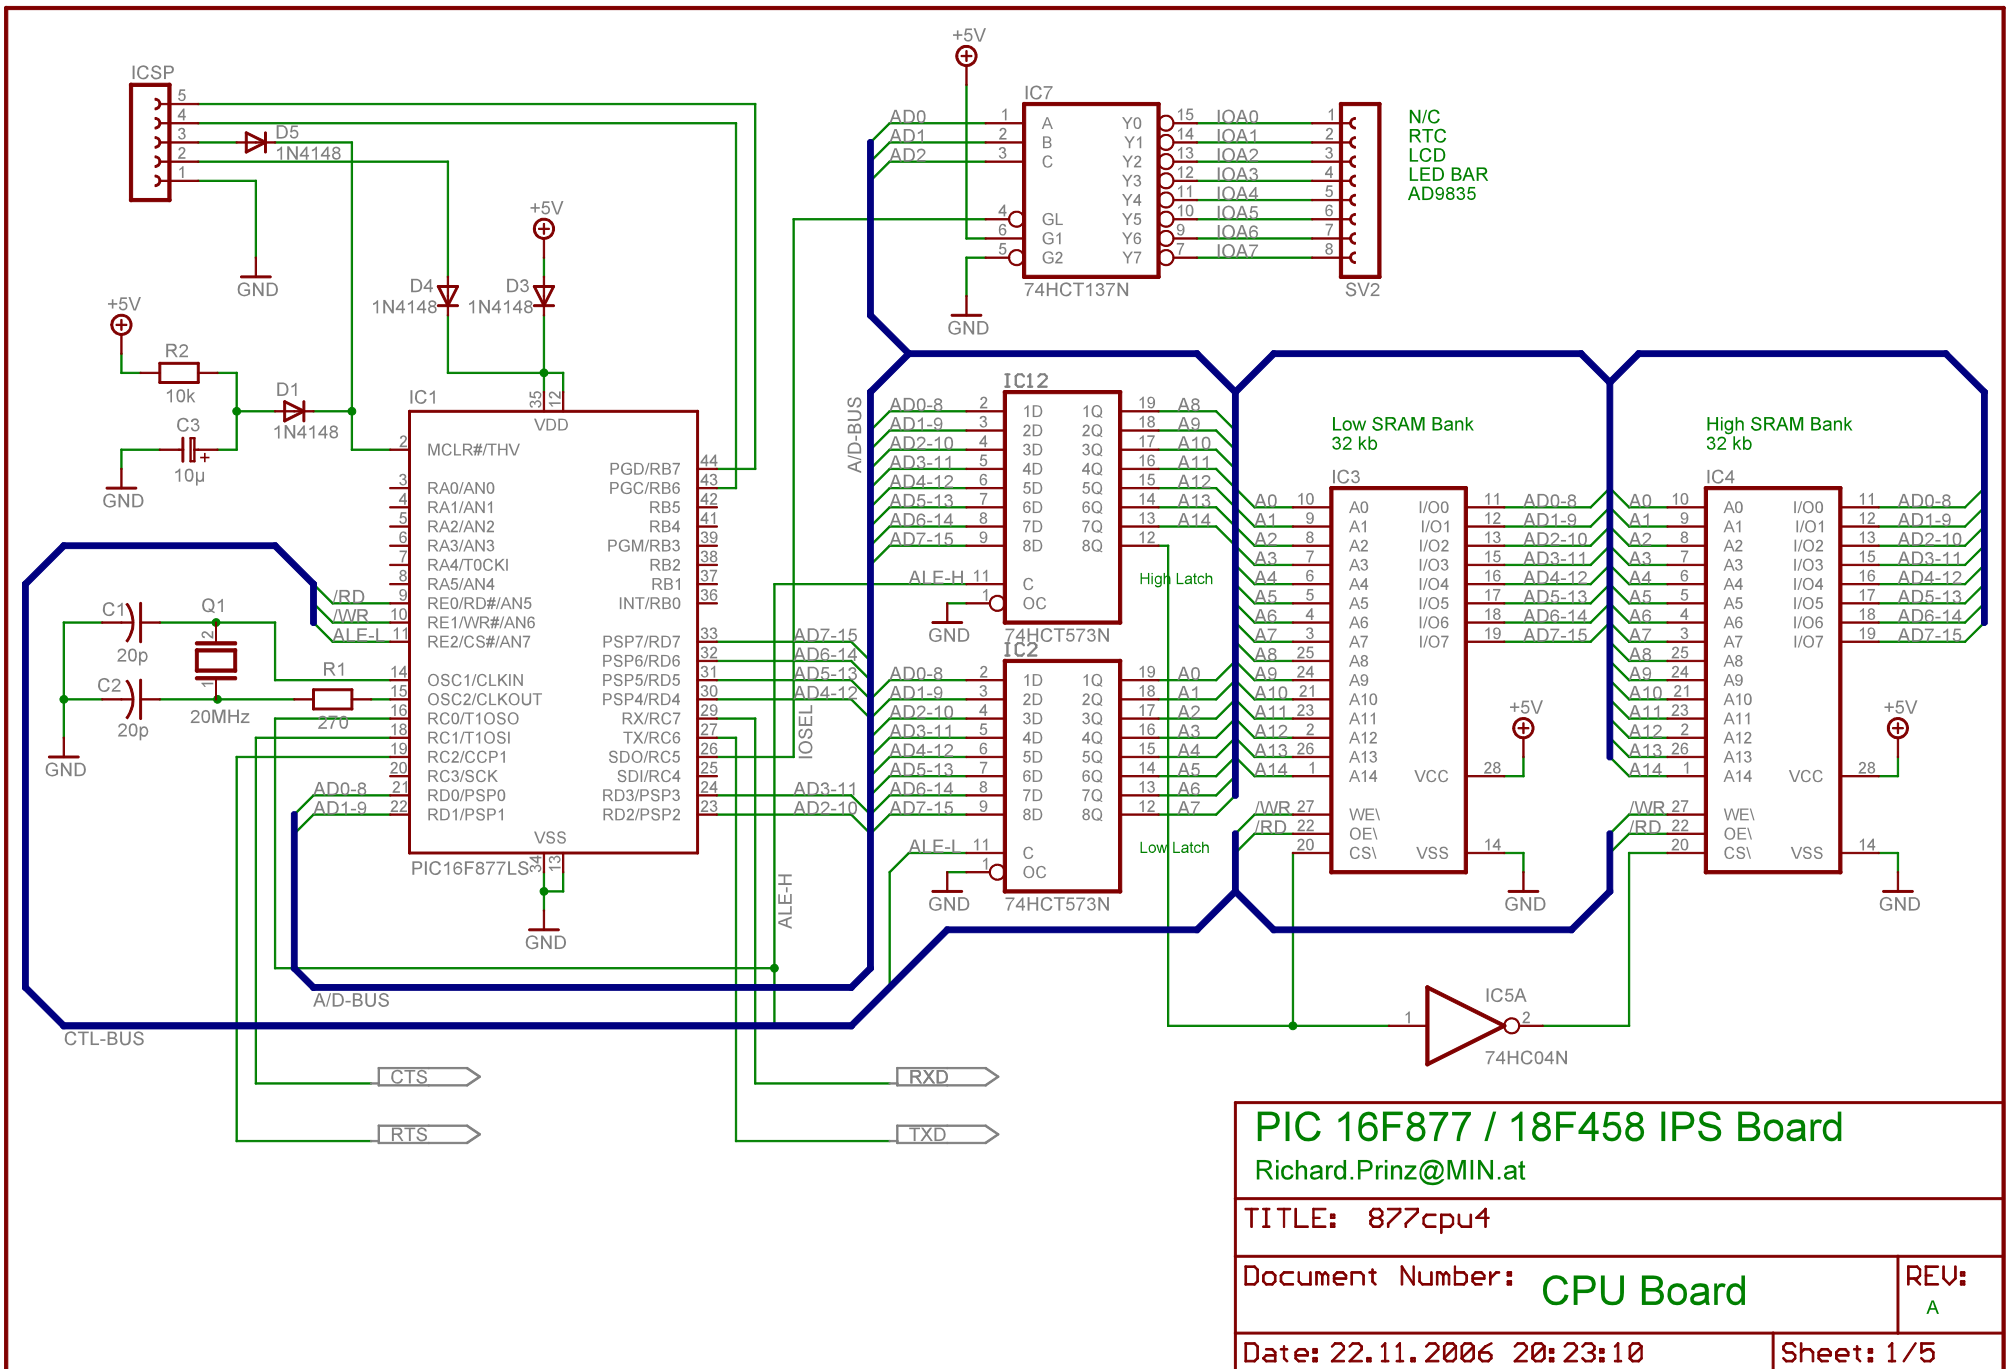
ICSP
5
4
3
2
1
D5
1N4148
GND
+5V
D4
1N4148
D3
1N4148
+5V
R2
10k
C3
10µ
GND
D1
1N4148
IC1
35 12
VDD
2
MCLR#/THV
RA0/AN0
RA1/AN1
RA2/AN2
RA3/AN3
RA4/T0CKI
RA5/AN4
RE0/RD#/AN5
RE1/WR#/AN6
RE2/CS#/AN7
OSC1/CLKIN
OSC2/CLKOUT
RC0/T1OSO
RC1/T1OSI
RC2/CCP1
RC3/SCK
RD0/PSP0
RD1/PSP1
PGD/RB7
PGC/RB6
RB5
RB4
PGM/RB3
RB2
RB1
INT/RB0
PSP7/RD7
PSP6/RD6
PSP5/RD5
PSP4/RD4
RX/RC7
TX/RC6
SDO/RC5
SDI/RC4
RD3/PSP3
RD2/PSP2
VSS
PIC16F877LS
34 13
GND
/RD
/WR
ALE-L
C1
20p
Q1
20MHz
C2
20p
R1
270
GND
AD0-8
AD1-9
AD7-15
AD6-14
AD5-13
AD4-12
AD3-11
AD2-10
IOSEL
ALE-H
A/D-BUS
CTL-BUS
A/D-BUS
CTS
RTS
RXD
TXD
+5V
IC7
AD0
AD1
AD2
A
B
C
GL
G1
G2
Y0
Y1
Y2
Y3
Y4
Y5
Y6
Y7
74HCT137N
GND
IOA0
IOA1
IOA2
IOA3
IOA4
IOA5
IOA6
IOA7
SV2
N/C
RTC
LCD
LED BAR
AD9835
IC12
1D 2D 3D 4D 5D 6D 7D 8D
1Q 2Q 3Q 4Q 5Q 6Q 7Q 8Q
C
OC
74HCT573N
High Latch
A8 A9 A10 A11 A12 A13 A14
ALE-H
GND
IC2
74HCT573N
Low Latch
A0 A1 A2 A3 A4 A5 A6 A7
ALE-L
GND
Low SRAM Bank
32 kb
IC3
A0 A1 A2 A3 A4 A5 A6 A7 A8 A9 A10 A11 A12 A13 A14
I/O0 I/O1 I/O2 I/O3 I/O4 I/O5 I/O6 I/O7
VCC
WE\
OE\
CS\
VSS
/WR
/RD
+5V
GND
High SRAM Bank
32 kb
IC4
+5V
GND
IC5A
74HC04N
PIC 16F877 / 18F458 IPS Board
Richard.Prinz@MIN.at
TITLE: 877cpu4
Document Number: CPU Board
REV:
A
Date: 22.11.2006 20:23:10
Sheet: 1/5